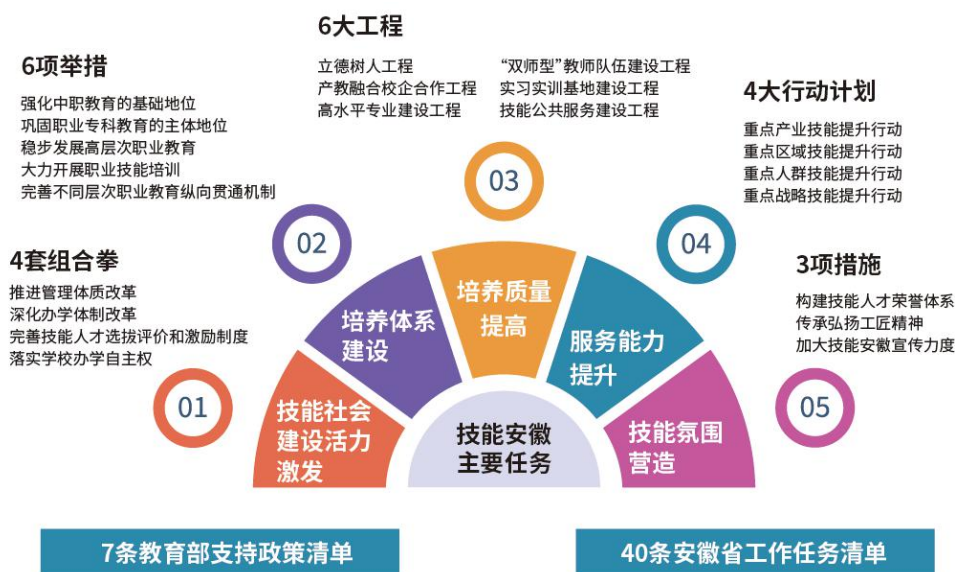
6大工程

立德树人工程
产教融合校企合作工程
高水平专业建设工程

“双师型”教师队伍建设工程
实习实训基地建设工程
技能公共服务建设工程

6项举措

强化中职教育的基础地位
巩固职业专科教育的主体地位
稳步发展高层次职业教育
大力开展职业技能培训
完善不同层次职业教育纵向贯通机制

4大行动计划

重点产业技能提升行动
重点区域技能提升行动
重点人群技能提升行动
重点战略技能提升行动

4套组合拳

推进管理体质改革
深化办学体制改革
完善技能人才选拔评价和激励制度
落实学校办学自主权

3项措施

构建技能人才荣誉体系
传承弘扬工匠精神
加大技能安徽宣传力度

01
技能社会建设活力激发

02
培养体系建设

03
培养质量提高

04
服务能力提升

05
技能氛围营造

技能安徽主要任务

7条教育部支持政策清单

40条安徽省工作任务清单